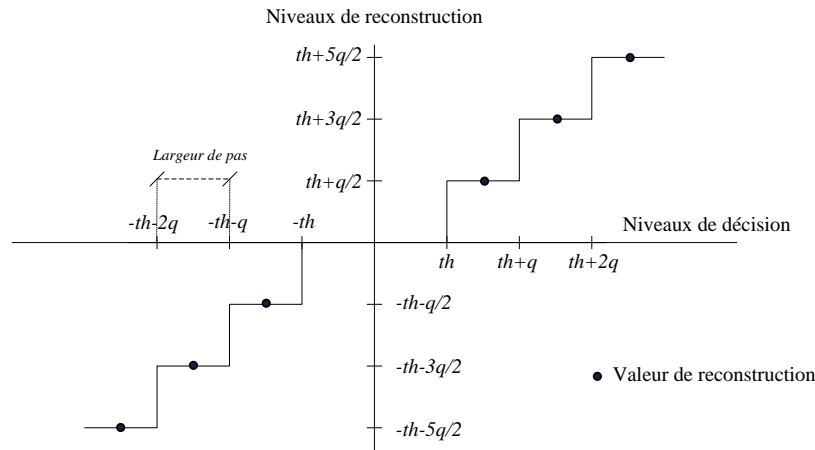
Niveaux de reconstruction

$th+5q/2$

$th+3q/2$

$th+q/2$

Largeur de pas

$-th-2q$ $-th-q$ $-th$

Niveaux de décision

$th$ $th+q$ $th+2q$

$-th-q/2$

$-th-3q/2$

$-th-5q/2$

Valeur de reconstruction